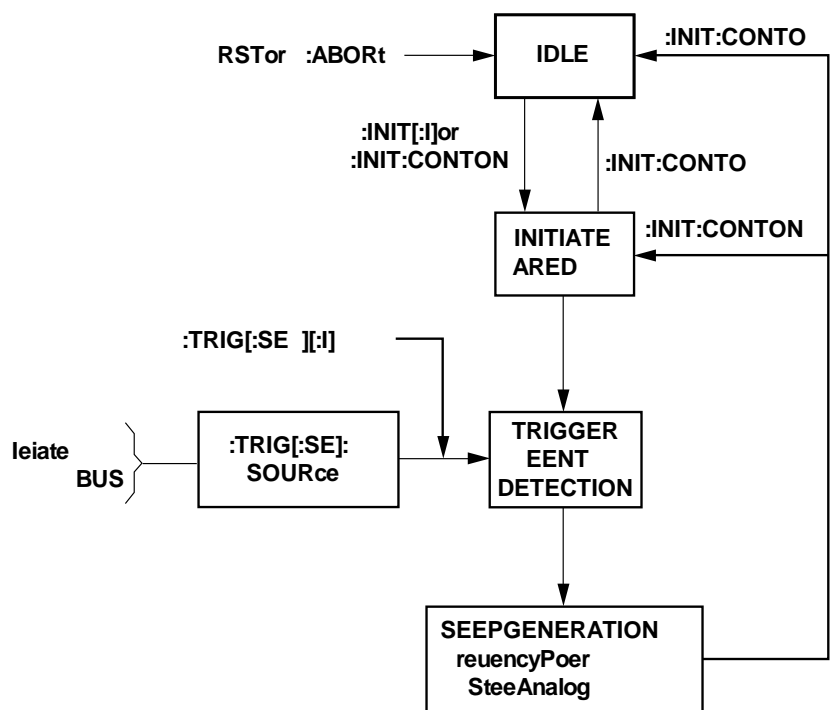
RSTor :ABORt

IDLE

:INIT:CONTO

:INIT[:I]or :INIT:CONTON

:INIT:CONTO

:INIT:CONTON

INITIATE ARED

:TRIG[:SE ][:I]

Ieiate

BUS

:TRIG[:SE]: SOURce

TRIGGER EENT DETECTION

SEEPGENERATION reuencyPoer SteeAnalog